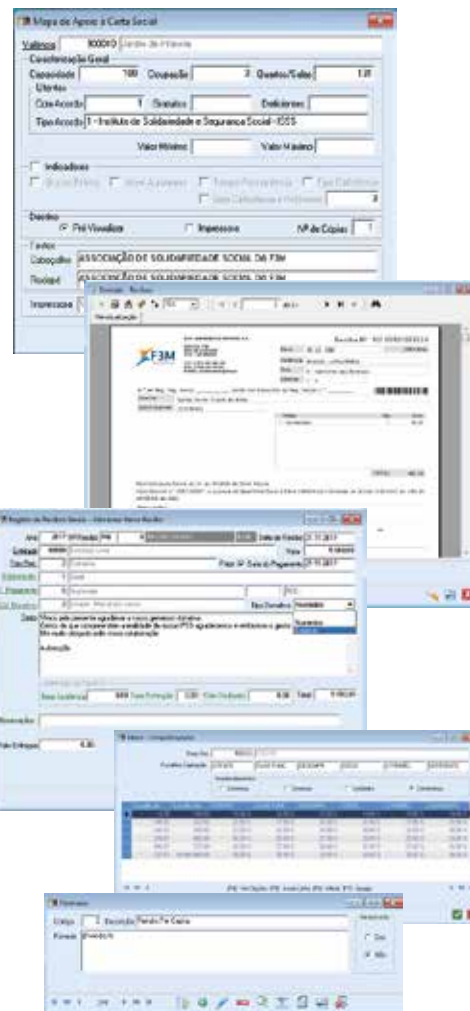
Mapa de Apoio à Carta Social

Valência 000010 Jardim de Infância

Caracterização Geral
Capacidade 100 Ocupação 3 Quartos/Salas 1/0

Utentes
Com Acordo 1 Gratuitos Desistentes
Tipo Acordo 1 - Instituto de Solidariedade e Segurança Social - ISSS

Valor Mínimo Valor Máximo

Indicadores

Destino
Pré-Visualizar Impressora Nº de Cópias 1

Textos
Cabeçalho ASSOCIAÇÃO DE SOLIDARIEDADE SOCIAL DA F3M
Rodapé ASSOCIAÇÃO DE SOLIDARIEDADE SOCIAL DA F3M

Impressora

F3M

Registo de Recibos Gerais

Ano 2017 Série
Entidade
Data de Emissão 21.11.2017
Data Pagamento 21.11.2017
Tipo Donativo Numerário

Olá... pelo presente agradece o seu generoso donativo.
Numerário

Autorização

Valor Entregue 8.00

Taxas

Tipo Geral
Data Emissão

Histórico
Código 1 Descrição Pensão Por Sócio
Sim
Não

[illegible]